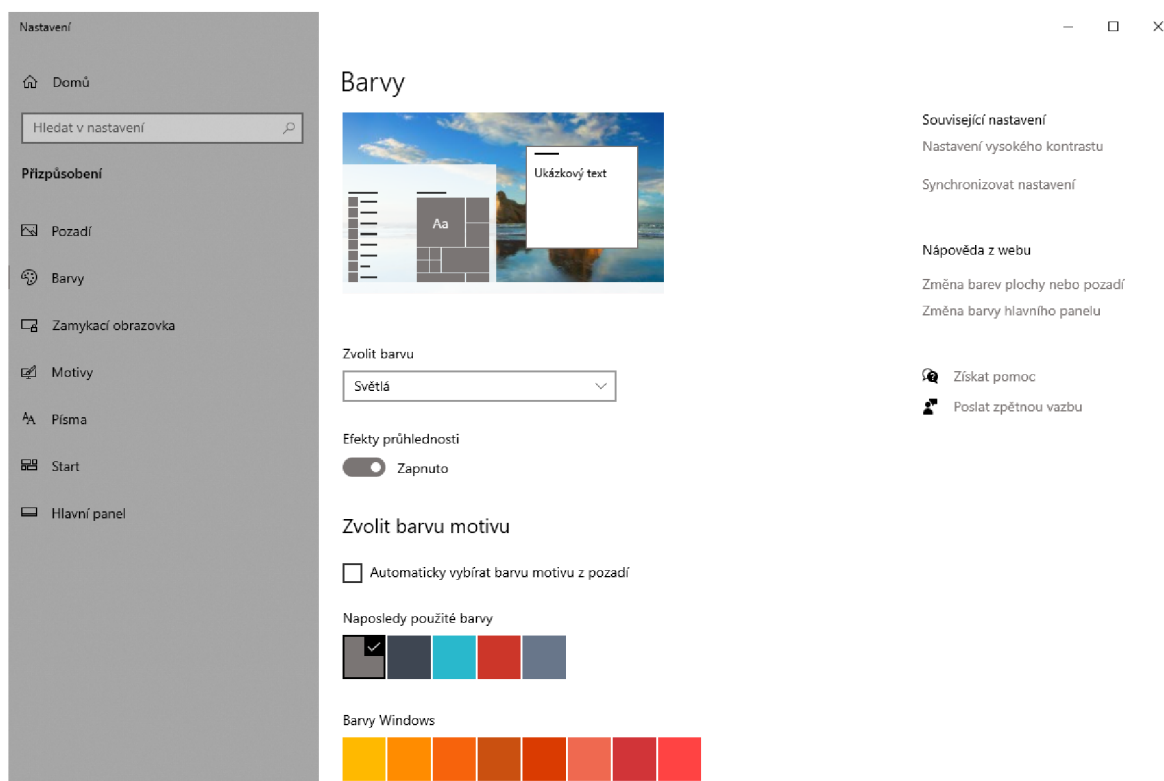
Nastavení

Domů

Hledat v nastavení

Přizpůsobení

Pozadí

Barvy

Zamykací obrazovka

Motivy

Písma

Start

Hlavní panel

Barvy

Ukázkový text

Aa

Zvolit barvu

Světlá

Efekty průhlednosti

Zapnuto

Zvolit barvu motivu

Automaticky vybírat barvu motivu z pozadí

Naposledy použité barvy

Barvy Windows

Související nastavení

Nastavení vysokého kontrastu

Synchronizovat nastavení

Nápověda z webu

Změna barev plochy nebo pozadí

Změna barvy hlavního panelu

Získat pomoc

Poslat zpětnou vazbu